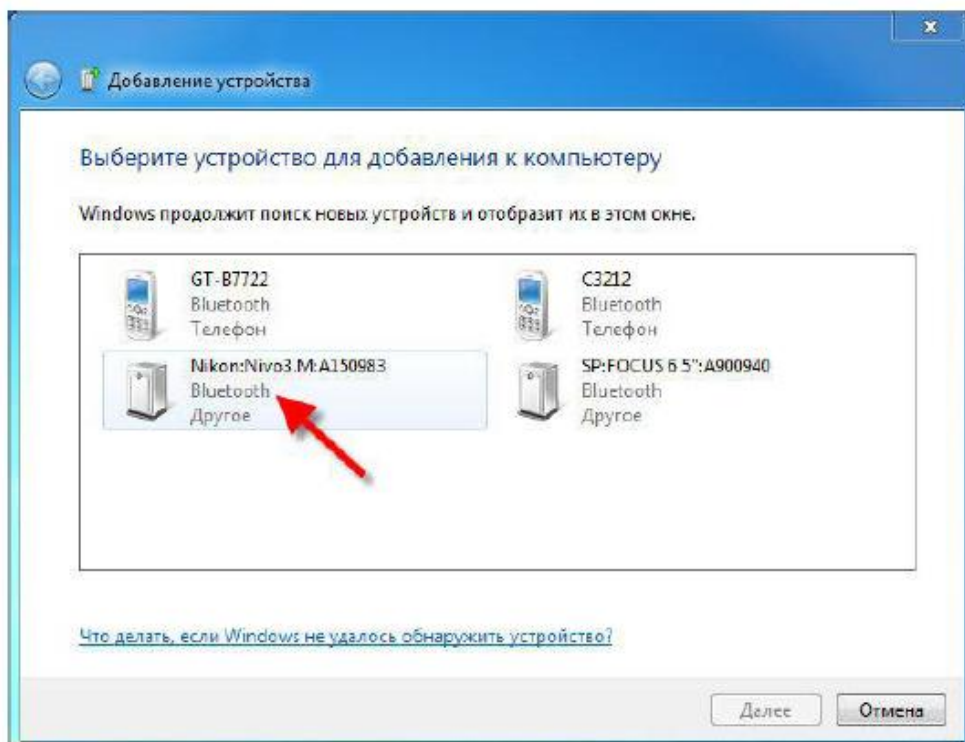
x

Добавление устройства

Выберите устройство для добавления к компьютеру

Windows продолжит поиск новых устройств и отобразит их в этом окне.

GT-B7722
Bluetooth
Телефон

C3212
Bluetooth
Телефон

Nikon:Nivo3.M:A150983
Bluetooth
Другое

SP:FOCUS 6 5":A900940
Bluetooth
Другое

Что делать, если Windows не удалось обнаружить устройство?

Далее

Отмена